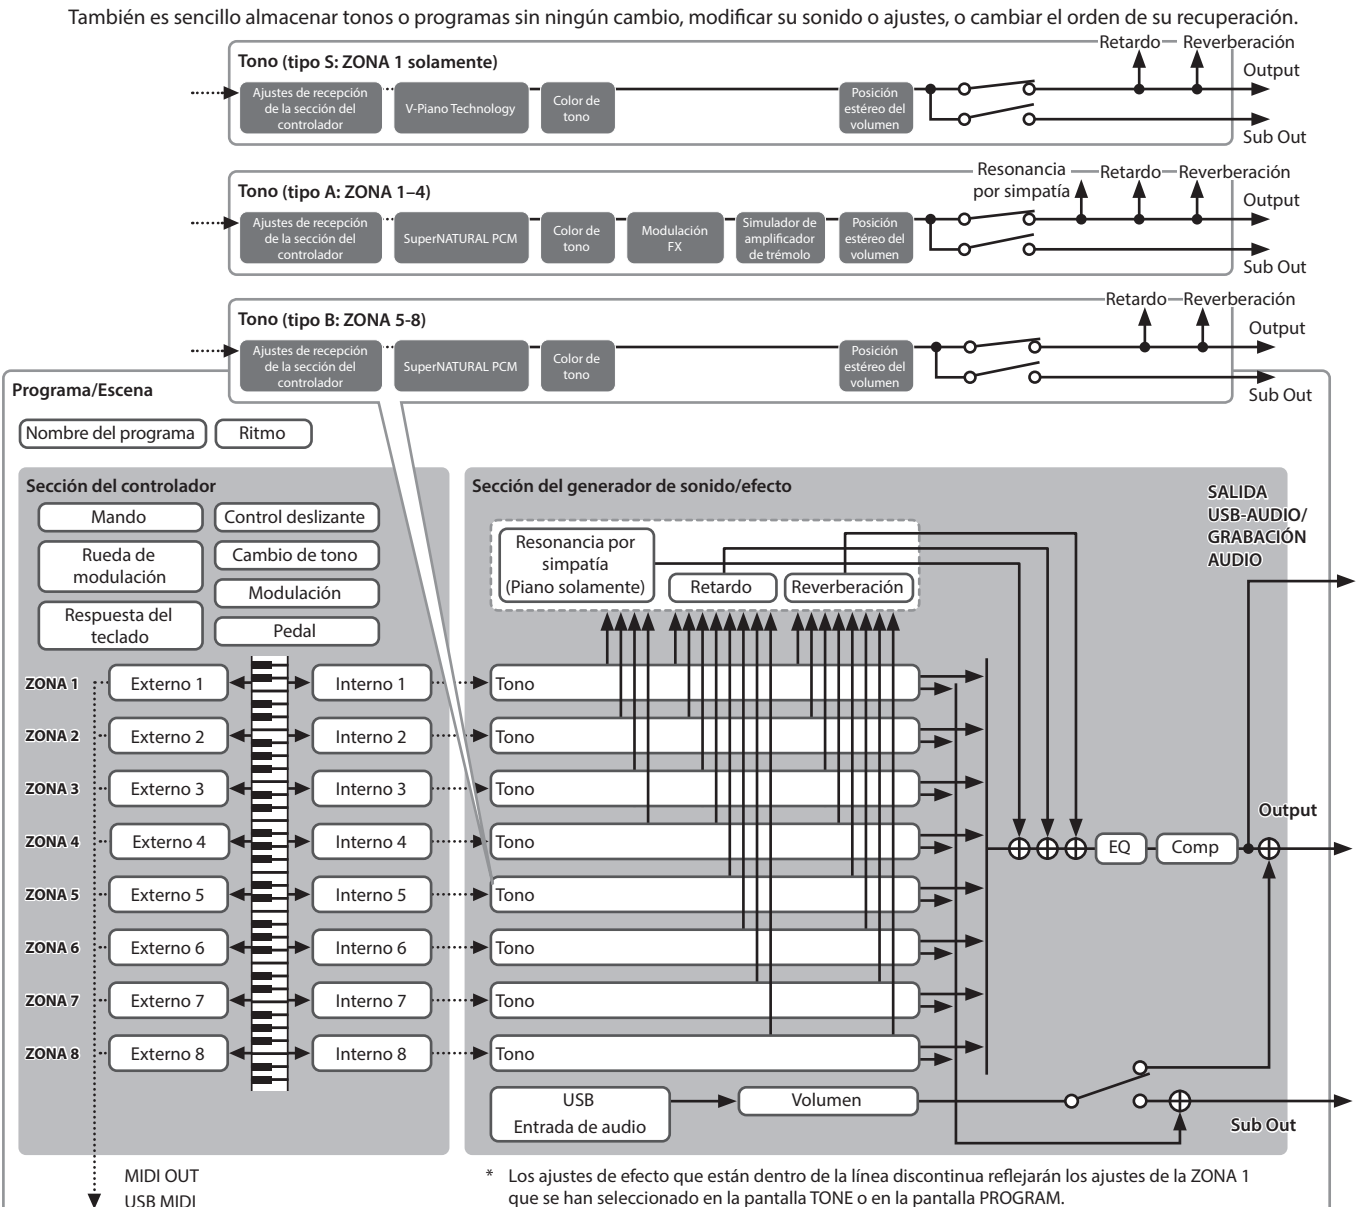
También es sencillo almacenar tonos o programas sin ningún cambio, modificar su sonido o ajustes, o cambiar el orden de su recuperación.

Tono (tipo S: ZONA 1 solamente)
Retardo Reverberación
Ajustes de recepción de la sección del controlador
V-Piano Technology
Color de tono
Posición estéreo del volumen
Output
Sub Out

Tono (tipo A: ZONA 1–4)
Resonancia por simpatía
Retardo Reverberación
Ajustes de recepción de la sección del controlador
SuperNATURAL PCM
Color de tono
Modulación FX
Simulador de amplificador de trémolo
Posición estéreo del volumen
Output
Sub Out

Tono (tipo B: ZONA 5-8)
Retardo Reverberación
Ajustes de recepción de la sección del controlador
SuperNATURAL PCM
Color de tono
Posición estéreo del volumen
Output
Sub Out

Programa/Escena
Nombre del programa
Ritmo

Sección del controlador
Mando
Control deslizante
Rueda de modulación
Cambio de tono
Modulación
Respuesta del teclado
Pedal

ZONA 1 Externo 1 Interno 1
ZONA 2 Externo 2 Interno 2
ZONA 3 Externo 3 Interno 3
ZONA 4 Externo 4 Interno 4
ZONA 5 Externo 5 Interno 5
ZONA 6 Externo 6 Interno 6
ZONA 7 Externo 7 Interno 7
ZONA 8 Externo 8 Interno 8

Sección del generador de sonido/efecto
Resonancia por simpatía (Piano solamente)
Retardo
Reverberación
Tono
Tono
Tono
Tono
Tono
Tono
Tono
Tono
USB Entrada de audio
Volumen
EQ
Comp
SALIDA USB-AUDIO/ GRABACIÓN AUDIO
Output
Sub Out

MIDI OUT
USB MIDI

* Los ajustes de efecto que están dentro de la línea discontinua reflejarán los ajustes de la ZONA 1 que se han seleccionado en la pantalla TONE o en la pantalla PROGRAM.